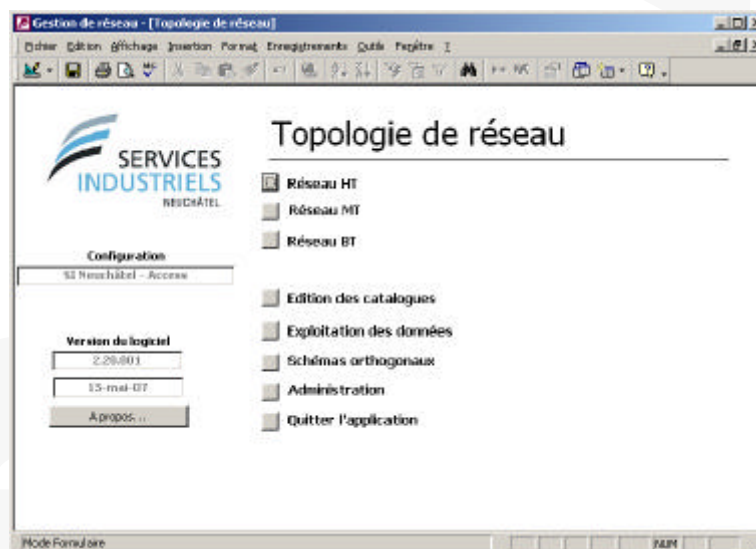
Gestion de réseau - [Topologie de réseau]

Fichier Edition Affichage Insertion Format Enregistrements Outils Fenêtre ?

SERVICES INDUSTRIELS NEUCHÂTEL

Configuration

SI Neuchâtel - Access

Version du logiciel

2.20.001

15-mai-07

A propos ...

Topologie de réseau

Réseau HT

Réseau MT

Réseau BT

Edition des catalogues

Exploitation des données

Schémas orthogonaux

Administration

Quitter l'application

Mode Formulaire

NUM